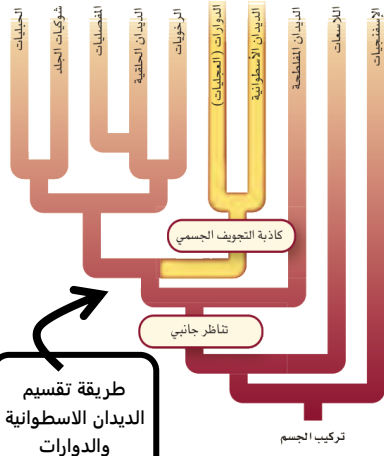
الحبليات
شوكيات الجلد
المفصليات
الديدان الحلقية
الرخويات
الدوارات (العجليات)
الديدان الأسطوانية
الديدان المفلطحة
اللاسعات
الإسفنجيات

كاذبة التجويف الجسمي
تناظر جانبي
تركيب الجسم

طريقة تقسيم الديدان الاسطوانية والدوارات